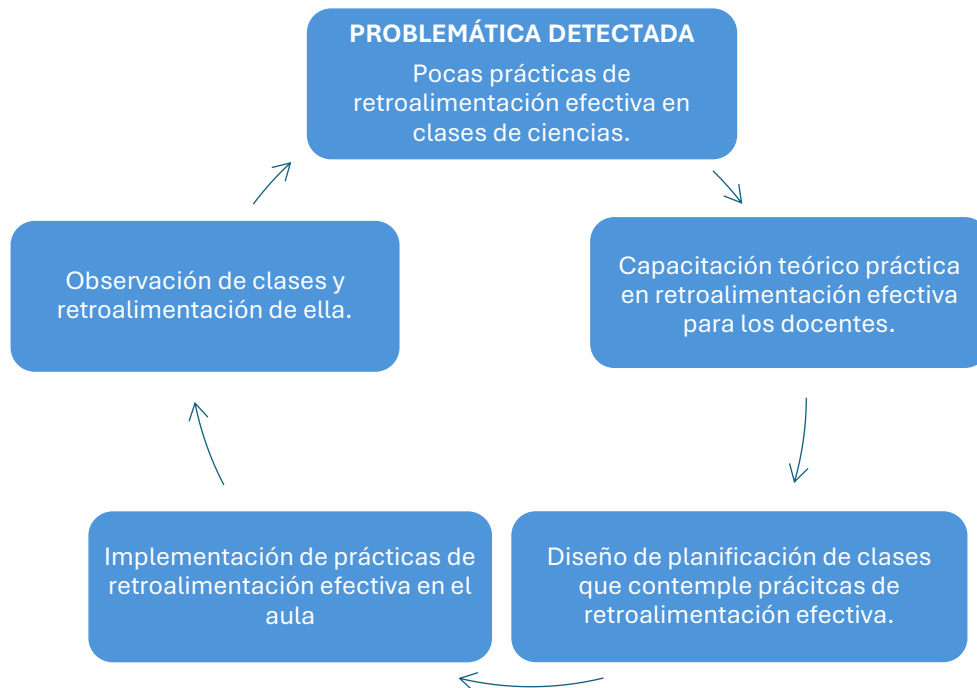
PROBLEMÁTICA DETECTADA
Pocas prácticas de retroalimentación efectiva en clases de ciencias.

Capacitación teórico práctica en retroalimentación efectiva para los docentes.

Diseño de planificación de clases que contemple prácitcas de retroalimentación efectiva.

Implementación de prácticas de retroalimentación efectiva en el aula

Observación de clases y retroalimentación de ella.